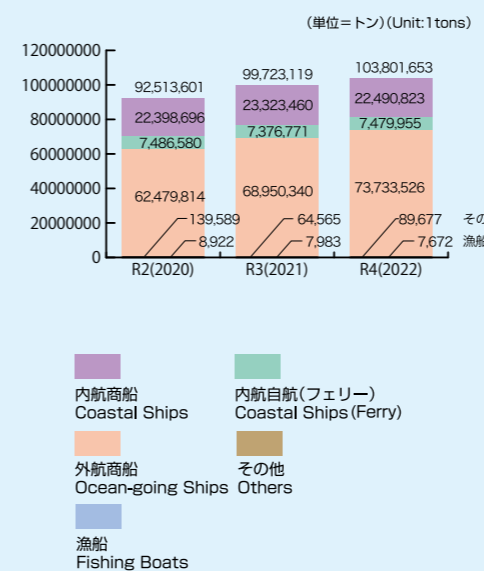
(単位＝トン)(Unit:1tons)

120000000
100000000
80000000
60000000
40000000
20000000
0

| | R2(2020) | R3(2021) | R4(2022) |
|---|---|---|---|
| Total | 92,513,601 | 99,723,119 | 103,801,653 |
| 内航商船 | 22,398,696 | 23,323,460 | 22,490,823 |
| 内航自航(フェリー) | 7,486,580 | 7,376,771 | 7,479,955 |
| 外航商船 | 62,479,814 | 68,950,340 | 73,733,526 |
| その他 | 139,589 | 64,565 | 89,677 |
| 漁船 | 8,922 | 7,983 | 7,672 |

その
漁船

内航商船
Coastal Ships
内航自航(フェリー)
Coastal Ships(Ferry)
外航商船
Ocean-going Ships
その他
Others
漁船
Fishing Boats